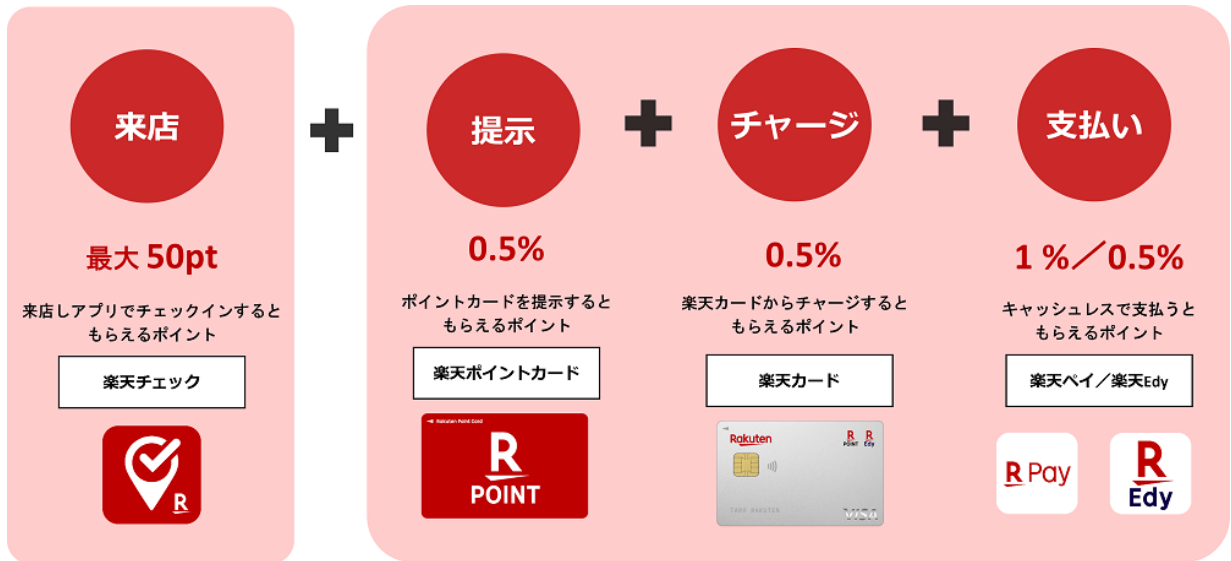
来店

最大 50pt

来店しアプリでチェックインすると もらえるポイント

楽天チェック

R

提示

0.5%

ポイントカードを提示すると もらえるポイント

楽天ポイントカード

Rakuten Point Card

R POINT

チャージ

0.5%

楽天カードからチャージすると もらえるポイント

楽天カード

Rakuten

R POINT R Edy

TARO RAKUTEN

VISA

支払い

1％／0.5%

キャッシュレスで支払うと もらえるポイント

楽天ペイ／楽天Edy

R Pay

R Edy